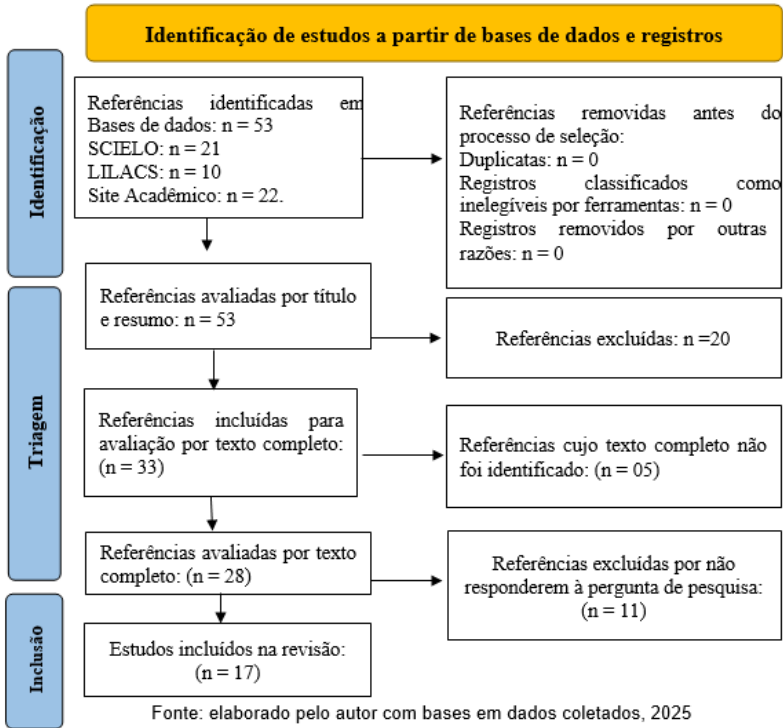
Identificação de estudos a partir de bases de dados e registros

Identificação

Referências identificadas em Bases de dados: n = 53
SCIELO: n = 21
LILACS: n = 10
Site Acadêmico: n = 22.

Referências removidas antes do processo de seleção:
Duplicatas: n = 0
Registros classificados como inelegíveis por ferramentas: n = 0
Registros removidos por outras razões: n = 0

Triagem

Referências avaliadas por título e resumo: n = 53

Referências excluídas: n =20

Referências incluídas para avaliação por texto completo: (n = 33)

Referências cujo texto completo não foi identificado: (n = 05)

Referências avaliadas por texto completo: (n = 28)

Referências excluídas por não responderem à pergunta de pesquisa: (n = 11)

Inclusão

Estudos incluídos na revisão: (n = 17)

Fonte: elaborado pelo autor com bases em dados coletados, 2025